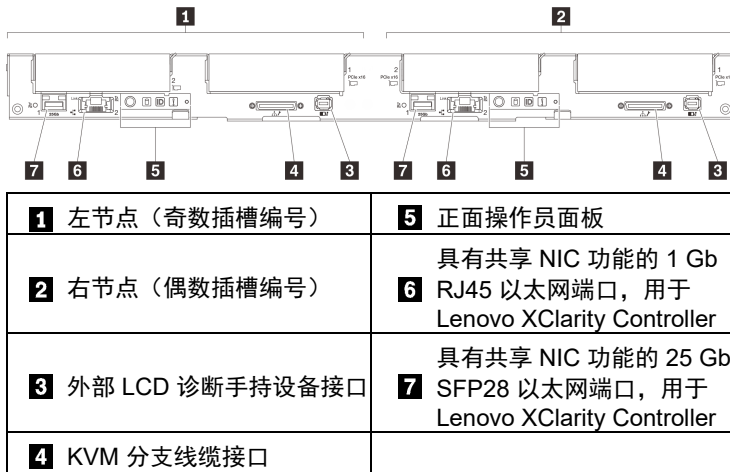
1 2

2 1 PCIe x16 PCIe x16 2 1 PCIe x16

25Gb 25Gb

7 6 5 4 3 7 6 5 4 3

| **1** 左节点（奇数插槽编号） | **5** 正面操作员面板 |
|---|---|
| **2** 右节点（偶数插槽编号） | **6** 具有共享 NIC 功能的 1 Gb RJ45 以太网端口，用于 Lenovo XClarity Controller |
| **3** 外部 LCD 诊断手持设备接口 | **7** 具有共享 NIC 功能的 25 Gb SFP28 以太网端口，用于 Lenovo XClarity Controller |
| **4** KVM 分支线缆接口 | |